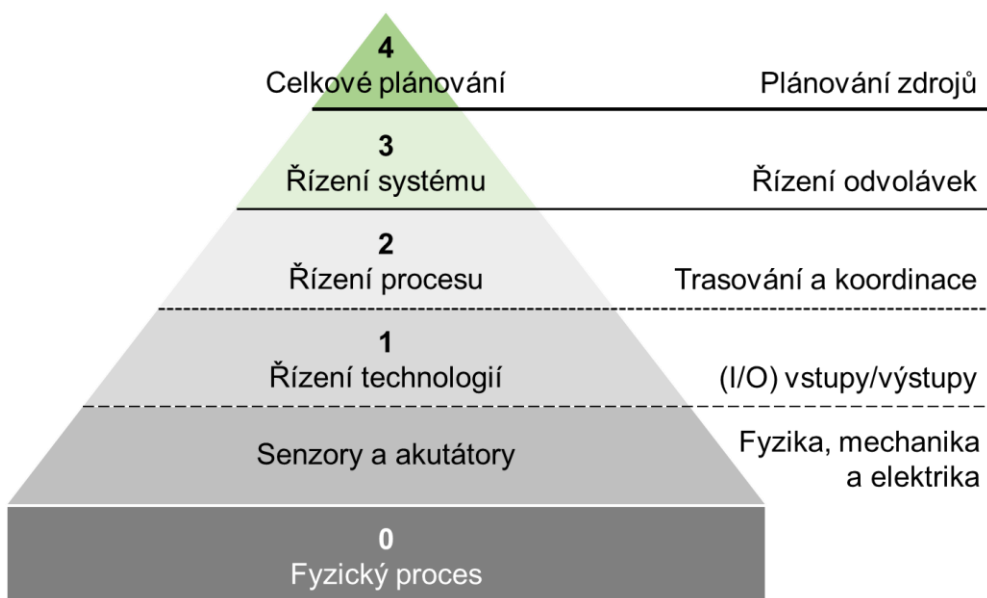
4
Celkové plánování

Plánování zdrojů

3
Řízení systému

Řízení odvolávek

2
Řízení procesu

Trasování a koordinace

1
Řízení technologií

(I/O) vstupy/výstupy

Senzory a akutátory

Fyzika, mechanika a elektrika

0
Fyzický proces